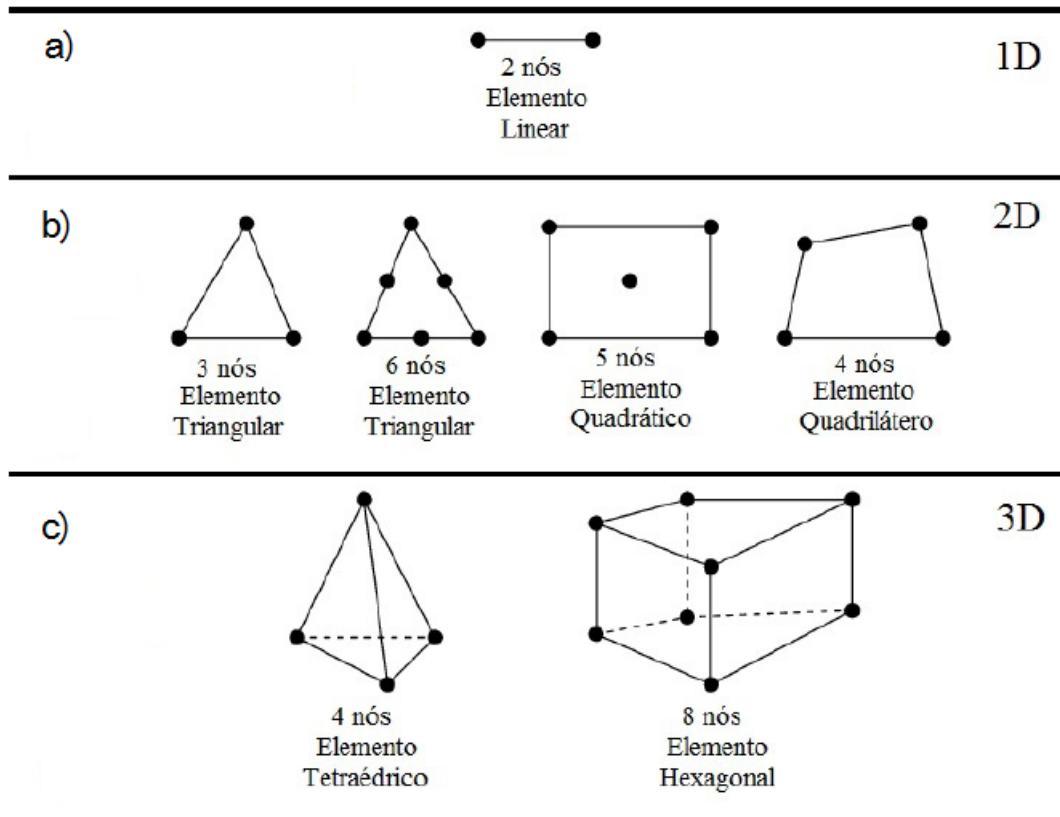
a)

2 nós
Elemento
Linear

1D

b)

2D

3 nós
Elemento
Triangular

6 nós
Elemento
Triangular

5 nós
Elemento
Quadrático

4 nós
Elemento
Quadrilátero

c)

3D

4 nós
Elemento
Tetraédrico

8 nós
Elemento
Hexagonal